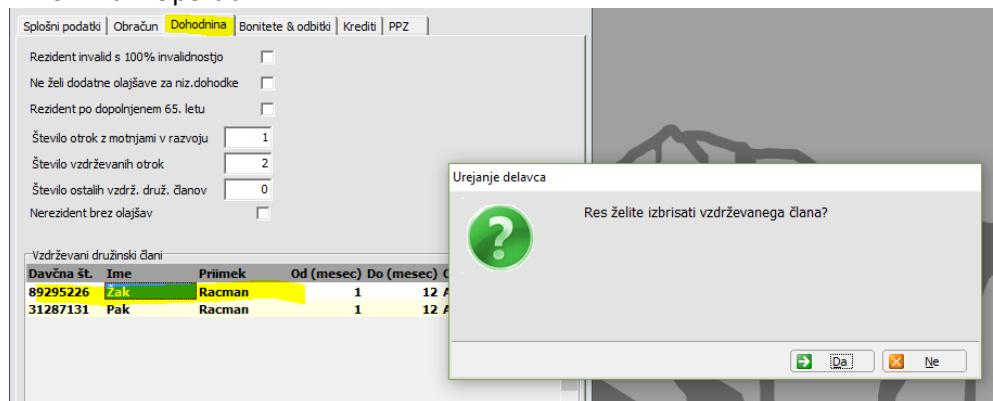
Splošni podatki | Obračun | Dohodnina | Bonitete & odbitki | Krediti | PPZ

Rezident invalid s 100% invalidnostjo

Ne želi dodatne olajšave za niz.dohodke

Rezident po dopolnjenem 65. letu

Število otrok z motnjami v razvoju 1

Število vzdrževanih otrok 2

Število ostalih vzdrž. druž. članov 0

Nerezident brez olajšav

Vzdrževani družinski člani

| Davčna št. | Ime | Priimek | Od (mesec) | Do (mesec) |
|---|---|---|---|---|
| 89295226 | Zak | Racman | 1 | 12 |
| 31287131 | Pak | Racman | 1 | 12 |

Urejanje delavca

Res želite izbrisati vzdrževanega člana?

Da

Ne